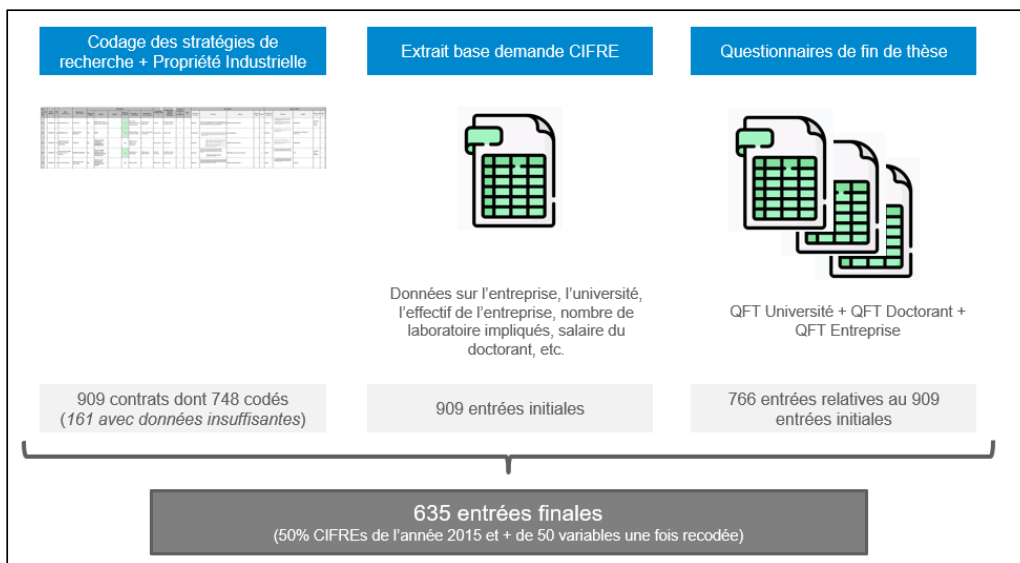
Codage des stratégies de recherche + Propriété Industrielle

Extrait base demande CIFRE

Questionnaires de fin de thèse

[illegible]

Données sur l'entreprise, l'université, l'effectif de l'entreprise, nombre de laboratoire impliqués, salaire du doctorant, etc.

QFT Université + QFT Doctorant + QFT Entreprise

909 contrats dont 748 codés (*161 avec données insuffisantes*)

909 entrées initiales

766 entrées relatives au 909 entrées initiales

635 entrées finales
(50% CIFREs de l'année 2015 et + de 50 variables une fois recodée)